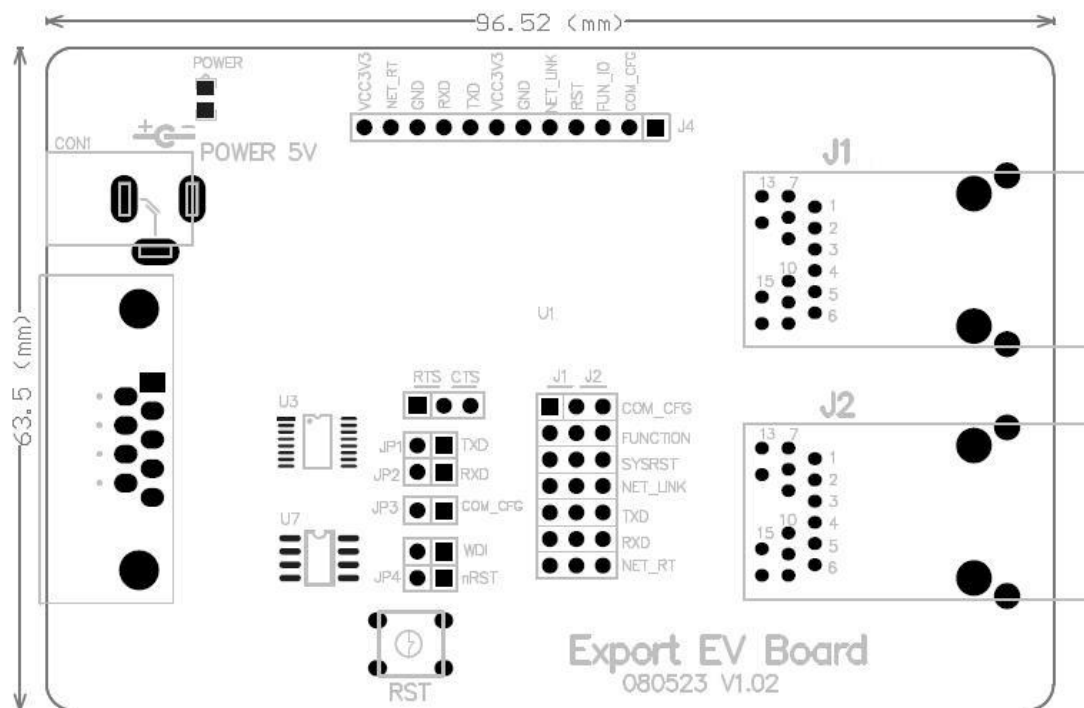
96.52 (mm)

63.5 (mm)

POWER

CON1

POWER 5V

VCC3V3 NET_RT GND RXD TXD VCC3V3 GND NET_LINK RST FUN_IO COM_CFG

J4

J1

13 7
1
2
3
15 10 4
5
6

U1

RTS CTS

U3

JP1 TXD
JP2 RXD

JP3 COM_CFG

U7

WDI
JP4 nRST

J1 J2

COM_CFG
FUNCTION
SYSRST
NET_LINK
TXD
RXD
NET_RT

J2

13 7
1
2
3
15 10 4
5
6

RST

Export EV Board
080523 V1.02